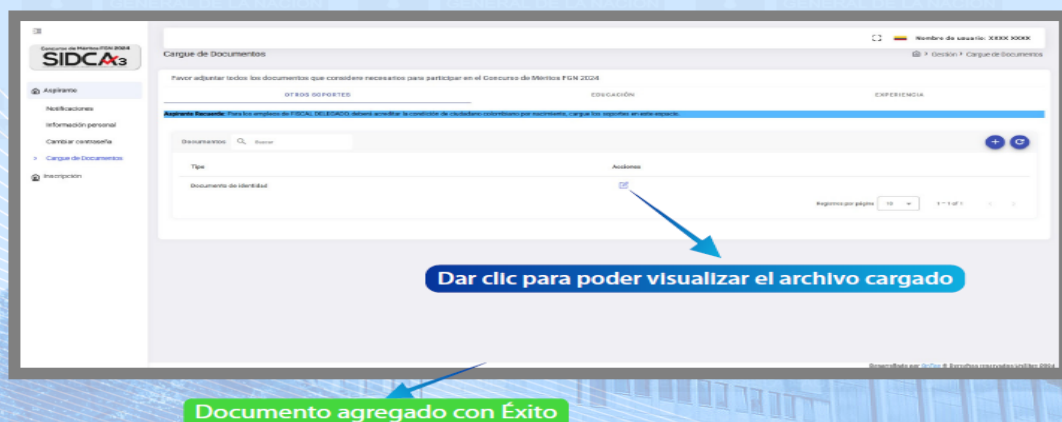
Concurso de Méritos FGN 2024
SIDCA3

Aspirante
Notificaciones
Información personal
Cambiar contraseña
Cargue de Documentos
Inscripción

Nombre de usuario: XXXX XXXX

Cargue de Documentos
Gestión > Cargue de Documentos

Favor adjuntar todos los documentos que considere necesarios para participar en el Concurso de Méritos FGN 2024

OTROS SOPORTES
EDUCACIÓN
EXPERIENCIA

Aspirante Recuerde: Para los empleos de FISCAL DELEGADO deberá acreditar la condición de ciudadano colombiano por nacimiento, cargue los soportes en este espacio.

Documentos
Buscar

| Tipo | Acciones |
|---|---|
| Documento de identidad | |

Registros por página 10
1 - 1 of 1

Dar clic para poder visualizar el archivo cargado

Desarrollado por SirCos © Derechos reservados SIDCA 2024

Documento agregado con Éxito